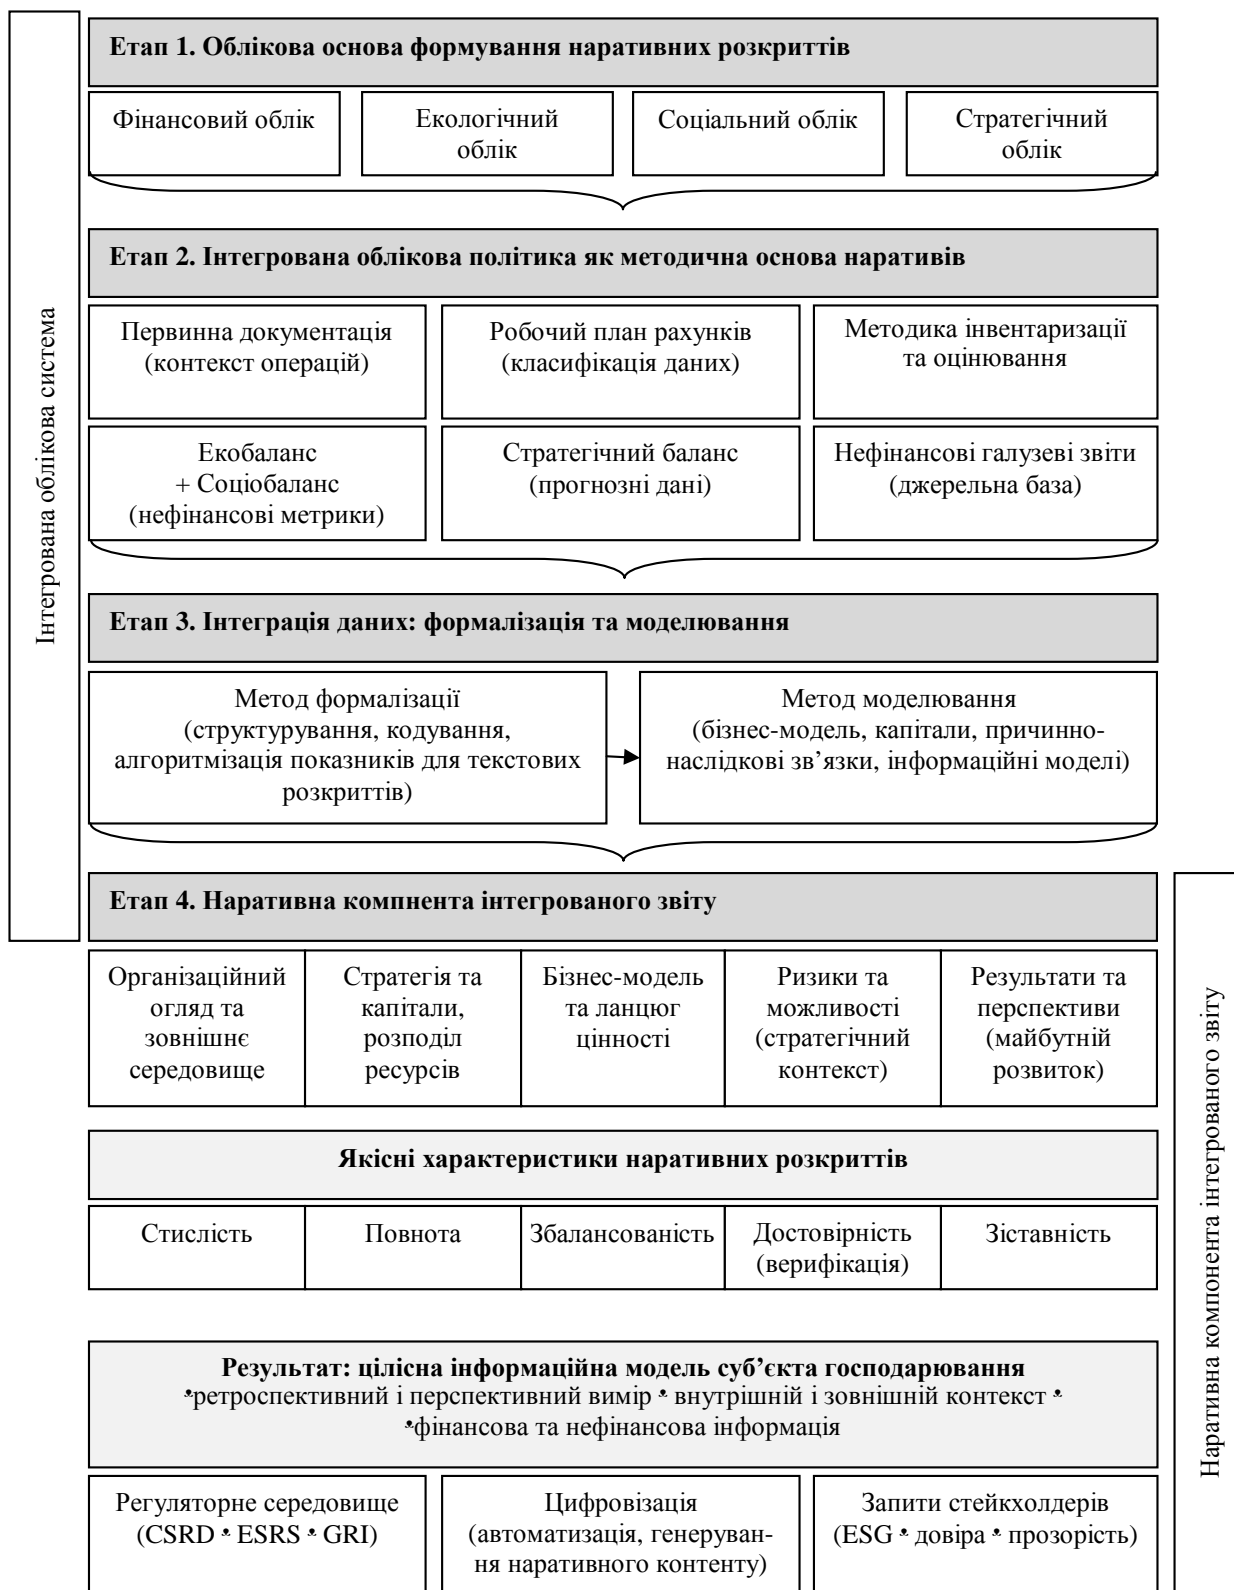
Інтегрована облікова система

Етап 1. Облікова основа формування наративних розкриттів

Фінансовий облік

Екологічний облік

Соціальний облік

Стратегічний облік

Етап 2. Інтегрована облікова політика як методична основа наративів

Первинна документація (контекст операцій)

Робочий план рахунків (класифікація даних)

Методика інвентаризації та оцінювання

Екобаланс + Соціобаланс (нефінансові метрики)

Стратегічний баланс (прогнозні дані)

Нефінансові галузеві звіти (джерельна база)

Етап 3. Інтеграція даних: формалізація та моделювання

Метод формалізації (структурування, кодування, алгоритмізація показників для текстових розкриттів)

Метод моделювання (бізнес-модель, капітали, причинно-наслідкові зв'язки, інформаційні моделі)

Етап 4. Наративна компонента інтегрованого звіту

Наративна компонента інтегрованого звіту

Організаційний огляд та зовнішнє середовище

Стратегія та капітали, розподіл ресурсів

Бізнес-модель та ланцюг цінності

Ризики та можливості (стратегічний контекст)

Результати та перспективи (майбутній розвиток)

Якісні характеристики наративних розкриттів

Стислість

Повнота

Збалансованість

Достовірність (верифікація)

Зіставність

Результат: цілісна інформаційна модель суб'єкта господарювання
•ретроспективний і перспективний вимір • внутрішній і зовнішній контекст •
•фінансова та нефінансова інформація

Регуляторне середовище (CSRD • ESRS • GRI)

Цифровізація (автоматизація, генерування наративного контенту)

Запити стейкхолдерів (ESG • довіра • прозорість)